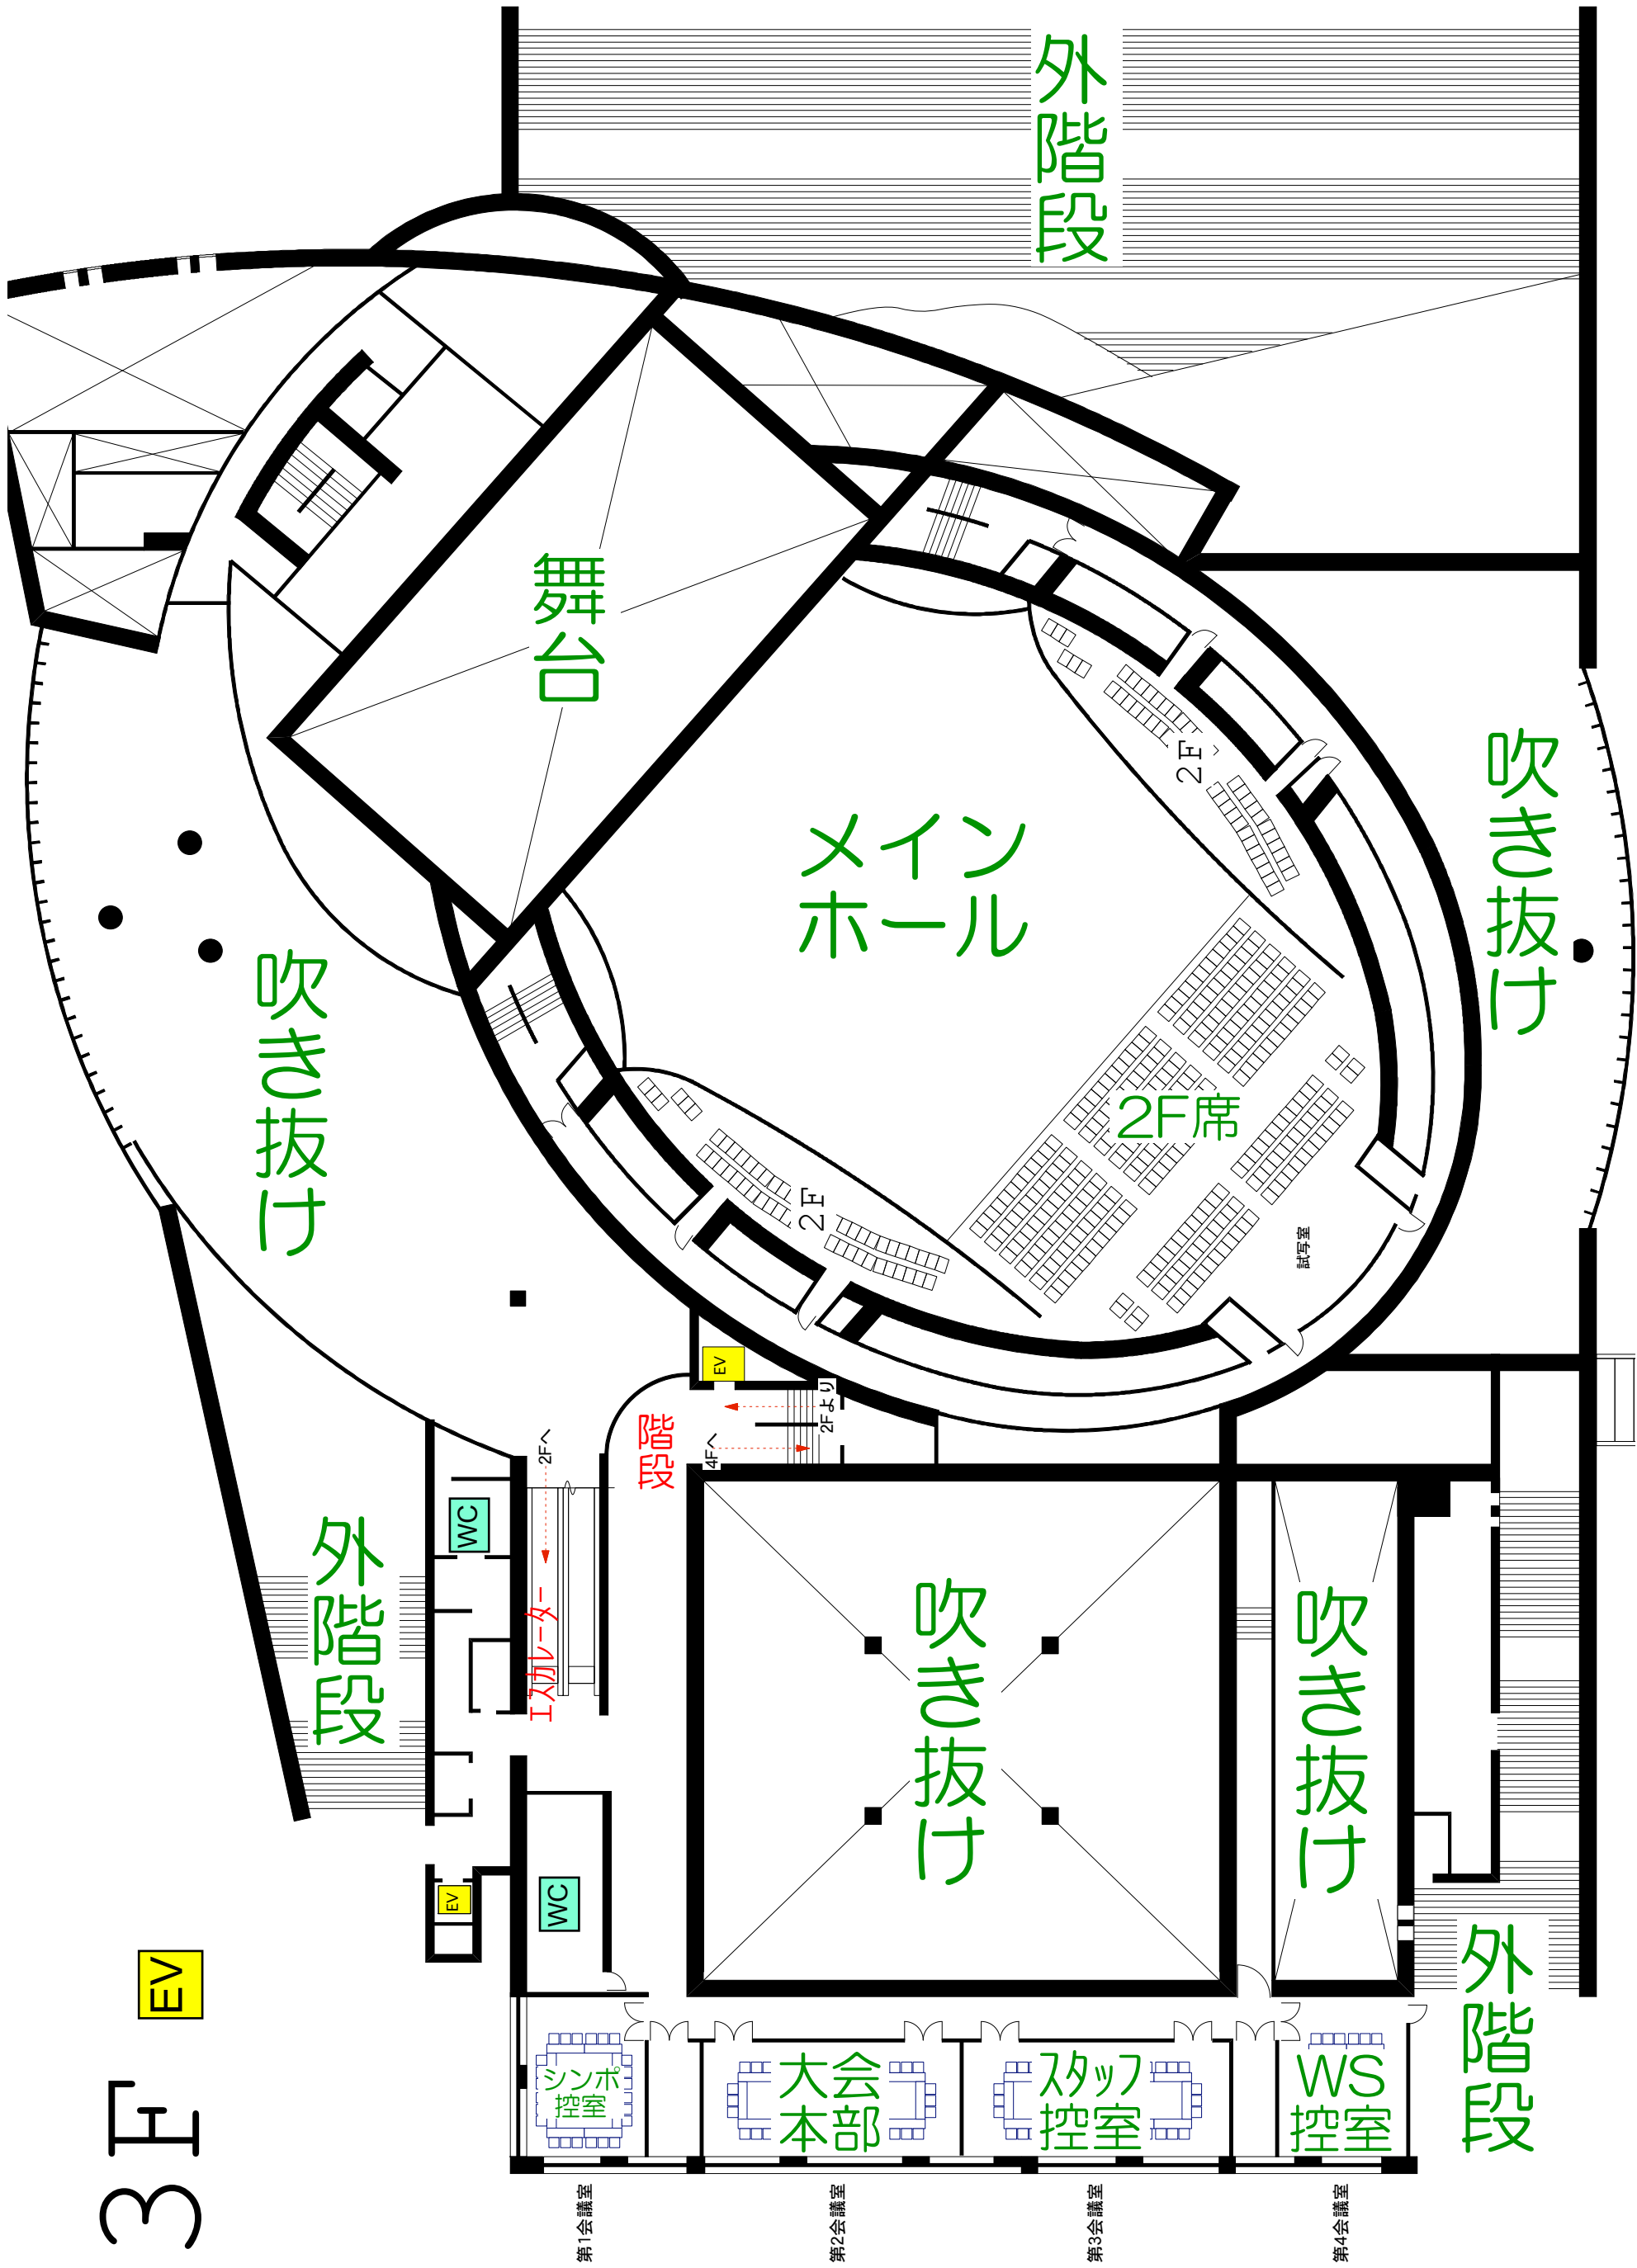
外階段

舞台

メイン
ホール

吹き抜け

吹き抜け

2F

2F

2F席

試写室

EV

2Fより

4Fへ

2Fへ

階段

WC

エスカレーター

外階段

吹き抜け

吹き抜け

EV

WC

EV

シンポ
控室

大会
本部

スタッフ
控室

WS
控室

外階段

第1会議室

第2会議室

第3会議室

第4会議室

3F